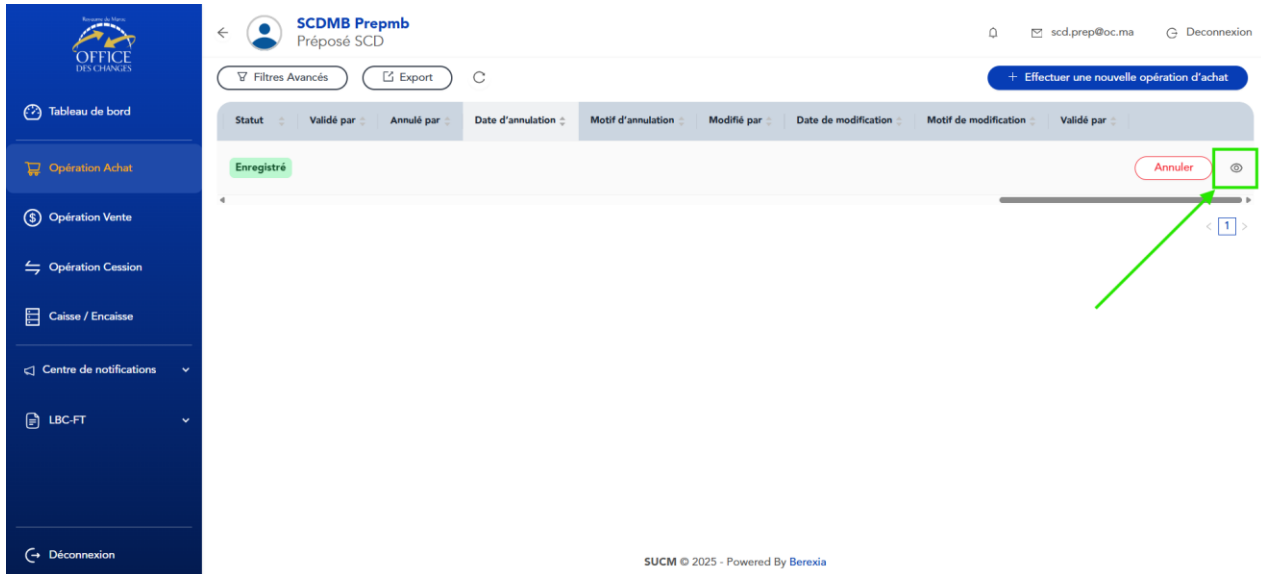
Royaume du Maroc
OFFICE
DES CHANGES

Tableau de bord

Opération Achat

Opération Vente

Opération Cession

Caisse / Encaisse

Centre de notifications

LBC-FT

Déconnexion

SCDMB Prepmb
Préposé SCD

scd.prep@oc.ma
Deconnexion

Filtres Avancés
Export

+ Effectuer une nouvelle opération d'achat

| Statut | Validé par | Annulé par | Date d'annulation | Motif d'annulation | Modifié par | Date de modification | Motif de modification | Validé par |
|---|---|---|---|---|---|---|---|---|
| Enregistré | | | | | | | | |

Annuler

1

SUCM © 2025 - Powered By Berexia